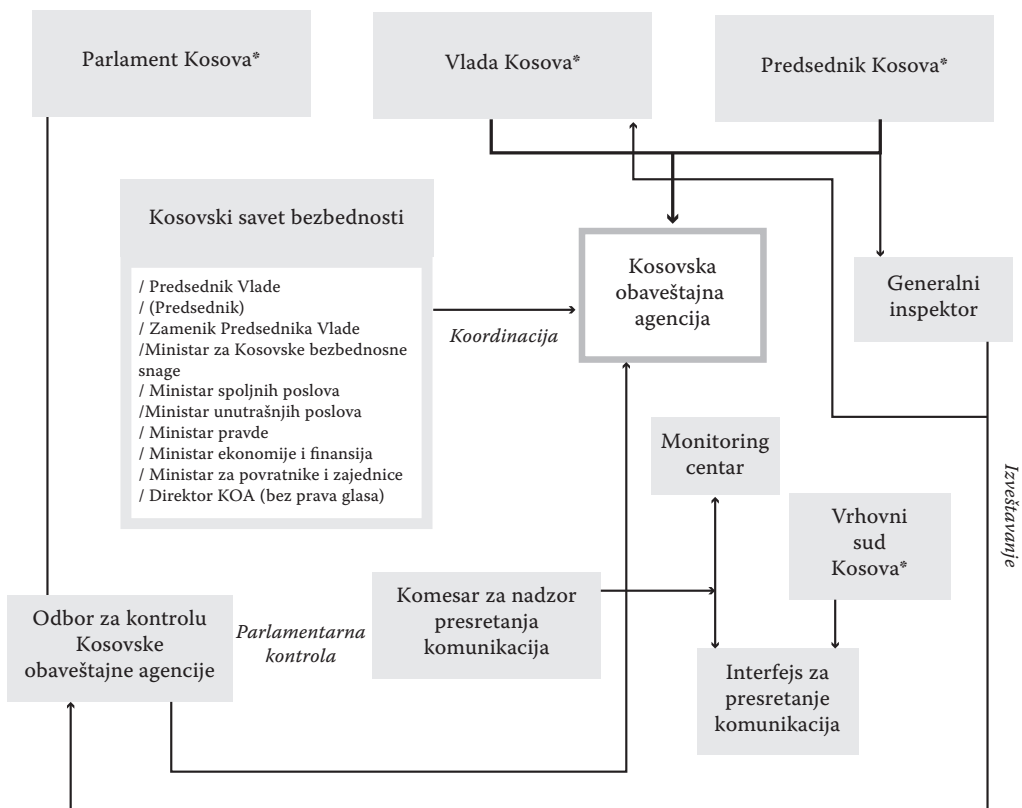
Parlament Kosova*

Vlada Kosova*

Predsednik Kosova*

Kosovski savet bezbednosti

/ Predsednik Vlade
/ (Predsednik)
/ Zamenik Predsednika Vlade
/Ministar za Kosovske bezbednosne snage
/ Ministar spoljnih poslova
/Ministar unutrašnjih poslova
/ Ministar pravde
/ Ministar ekonomije i finansija
/ Ministar za povratnike i zajednice
/ Direktor KOA (bez prava glasa)

Koordinacija

Kosovska obaveštajna agencija

Generalni inspektor

Monitoring centar

Izveštavanje

Vrhovni sud Kosova*

Odbor za kontrolu Kosovske obaveštajne agencije

Parlamentarna kontrola

Komesar za nadzor presretanja komunikacija

Interfejs za presretanje komunikacija